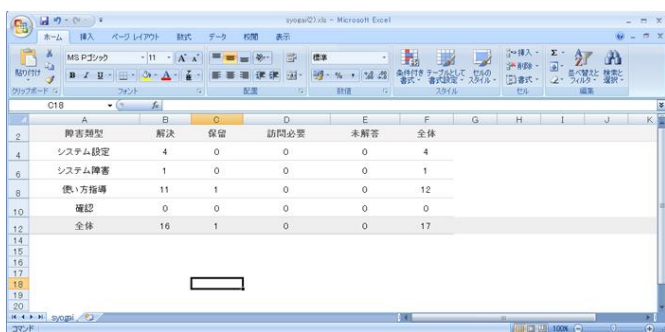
syogai02.xls - Microsoft Excel

ホーム 挿入 ページレイアウト 数式 データ 校閲 表示

貼り付け
クリップボード
MS Pゴシック 11
フォント
配置
標準
数値
条件付き書式 テーブルとして書式設定 セルのスタイル
スタイル
挿入 削除 書式
セル
並べ替えとフィルタ 検索と選択
編集

C18

| | A | B | C | D | E | F | G | H | I | J | K |
|---|---|---|---|---|---|---|---|---|---|---|---|
| 2 | 障害類型 | 解決 | 保留 | 訪問必要 | 未解答 | 全体 | | | | | |
| 4 | システム設定 | 4 | 0 | 0 | 0 | 4 | | | | | |
| 6 | システム障害 | 1 | 0 | 0 | 0 | 1 | | | | | |
| 8 | 使い方指導 | 11 | 1 | 0 | 0 | 12 | | | | | |
| 10 | 確認 | 0 | 0 | 0 | 0 | 0 | | | | | |
| 12 | 全体 | 16 | 1 | 0 | 0 | 17 | | | | | |
| 14 | | | | | | | | | | | |
| 15 | | | | | | | | | | | |
| 16 | | | | | | | | | | | |
| 17 | | | | | | | | | | | |
| 18 | | | | | | | | | | | |
| 19 | | | | | | | | | | | |
| 20 | | | | | | | | | | | |

syogai

コマンド
100%